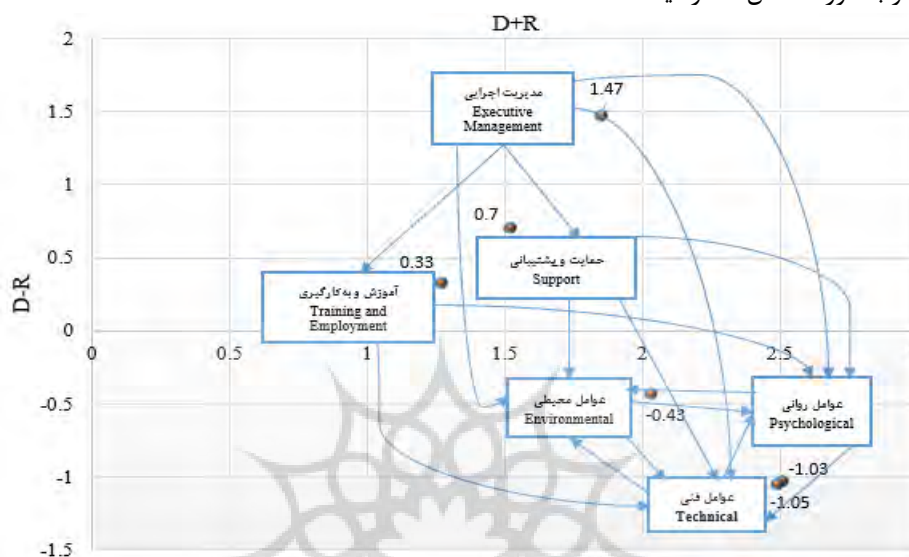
D+R

D-R

2
1.5
1
0.5
0
-0.5
-1
-1.5

0
0.5
1
1.5
2
2.5

مدیریت اجرایی
Executive Management
1.47

0.7
حمایت و پشتیبانی
Support

0.33
آموزش و به‌کارگیری
Training and Employment

عوامل محیطی
Environmental
-0.43

عوامل روانی
Psychological
-1.03

عوامل فنی
Technical
-1.05